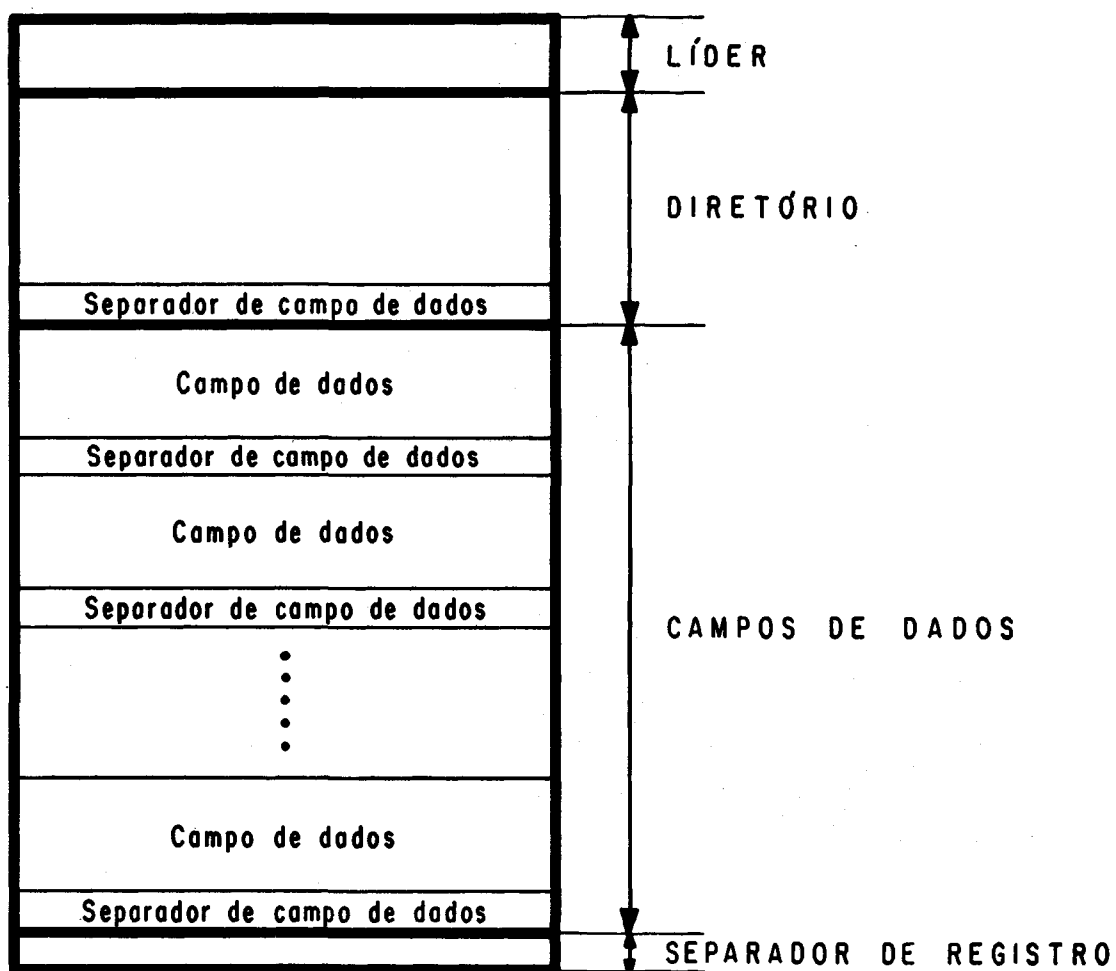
LÍDER

DIRETÓRIO

Separador de campo de dados

Campo de dados

Separador de campo de dados

Campo de dados

Separador de campo de dados

CAMPOS DE DADOS

Campo de dados

Separador de campo de dados

SEPARADOR DE REGISTRO